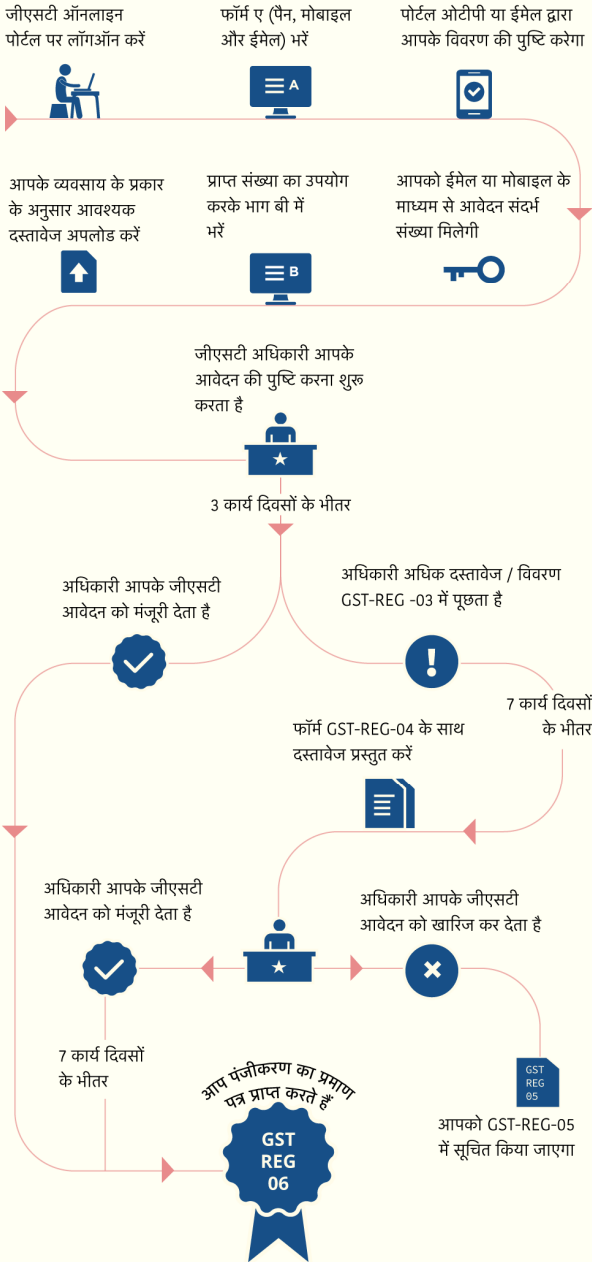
जीएसटी ऑनलाइन पोर्टल पर लॉगऑन करें

फॉर्म ए (पैन, मोबाइल और ईमेल) भरें

A

पोर्टल ओटीपी या ईमेल द्वारा आपके विवरण की पुष्टि करेगा

आपको ईमेल या मोबाइल के माध्यम से आवेदन संदर्भ संख्या मिलेगी

प्राप्त संख्या का उपयोग करके भाग बी में भरें

B

आपके व्यवसाय के प्रकार के अनुसार आवश्यक दस्तावेज अपलोड करें

जीएसटी अधिकारी आपके आवेदन की पुष्टि करना शुरु करता है

3 कार्य दिवसों के भीतर

अधिकारी आपके जीएसटी आवेदन को मंज़ूरी देता है

अधिकारी अधिक दस्तावेज / विवरण GST-REG -03 में पूछता है

7 कार्य दिवसों के भीतर

फॉर्म GST-REG-04 के साथ दस्तावेज प्रस्तुत करें

अधिकारी आपके जीएसटी आवेदन को मंज़ूरी देता है

अधिकारी आपके जीएसटी आवेदन को खारिज कर देता है

7 कार्य दिवसों के भीतर

आप पंजीकरण का प्रमाण पत्र प्राप्त करते हैं

GST REG 06

GST REG 05

आपको GST-REG-05 में सूचित किया जाएगा